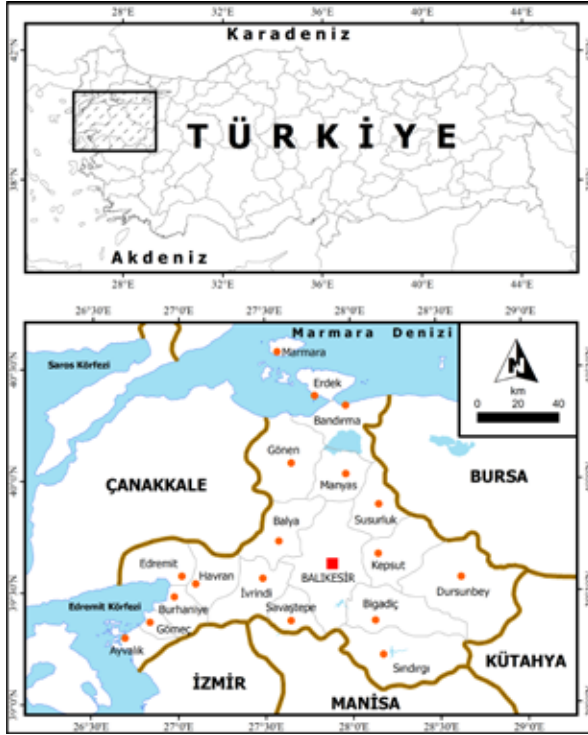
28°E 32°E 36°E 40°E 44°E

42°N

Karadeniz

TÜRKİYE

38°N

Akdeniz

28°E 32°E 36°E 40°E 44°E

26°30'E 27°0'E 27°30'E 28°0'E 28°30'E 29°0'E

Marmara Denizi

Saros Körfezi

Marmara

Erdek

Bandırma

N

km

0 20 40

Gönen

ÇANAKKALE

Manyas

BURSA

Susurluk

Balya

Edremit

Havran

BALIKESİR

Kepsut

İvrindi

Dursunbey

Edremit Körfezi

Burhaniye

Savaştepe

Bigadiç

Gömeç

Ayvalık

Sındırgı

KÜTAHYA

İZMİR

MANİSA

26°30'E 27°0'E 27°30'E 28°0'E 28°30'E 29°0'E